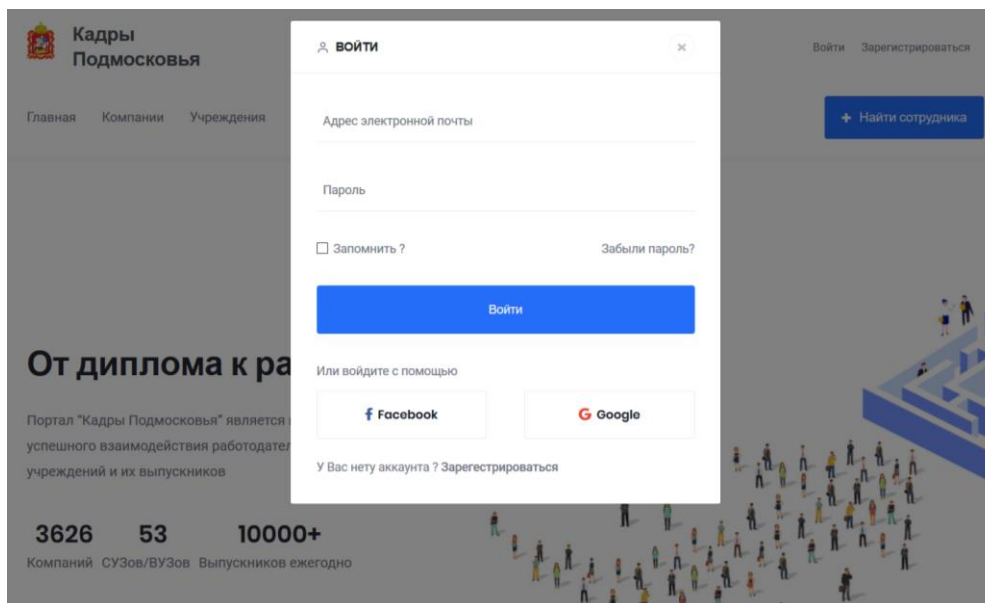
Кадры Подмосковья

Войти Зарегистрироваться

Главная Компании Учреждения

+ Найти сотрудника

От диплома к ра

Портал "Кадры Подмосковья" является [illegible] успешного взаимодействия работодател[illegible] учреждений и их выпускников

3626 Компаний
53 СУЗов/ВУЗов
10000+ Выпускников ежегодно

ВОЙТИ

×

Адрес электронной почты

Пароль

☐ Запомнить ?

Забыли пароль?

Войти

Или войдите с помощью

Facebook

Google

У Вас нету аккаунта ? Зарегестрироваться